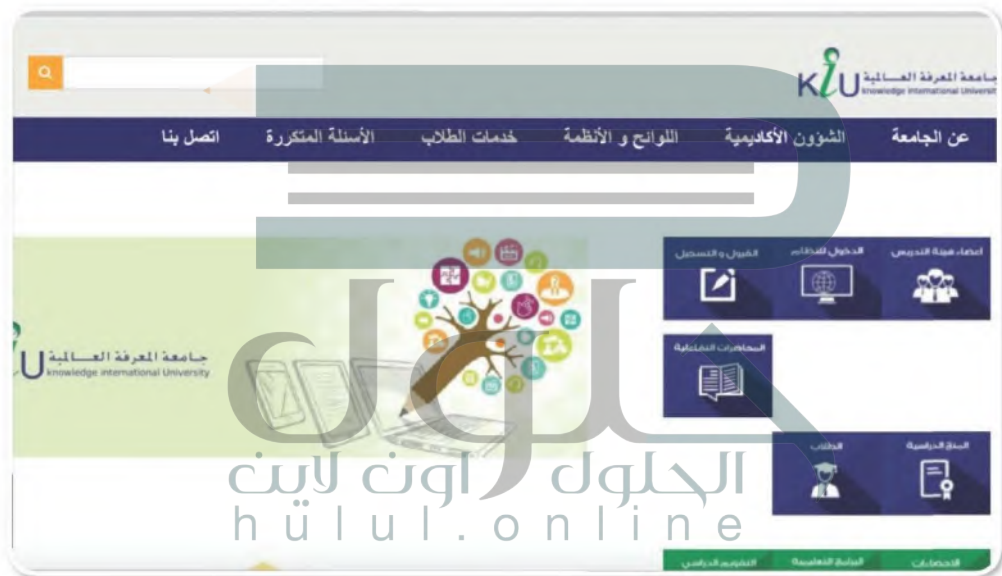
KIU جامعة المعرفة العالمية Knowledge International University

عن الجامعة
الشؤون الأكاديمية
اللوائح و الأنظمة
خدمات الطلاب
الأسئلة المتكررة
اتصل بنا

أعضاء هيئة التدريس
الدخول للنظام
القبول و التسجيل
المحاضرات التفاعلية
المنح الدراسية
الطلاب

جامعة المعرفة العالمية Knowledge International University

الحلول اون لاين
hulul.online

الإحصائيات
المناهج التعليمية
التقويم الدراسي